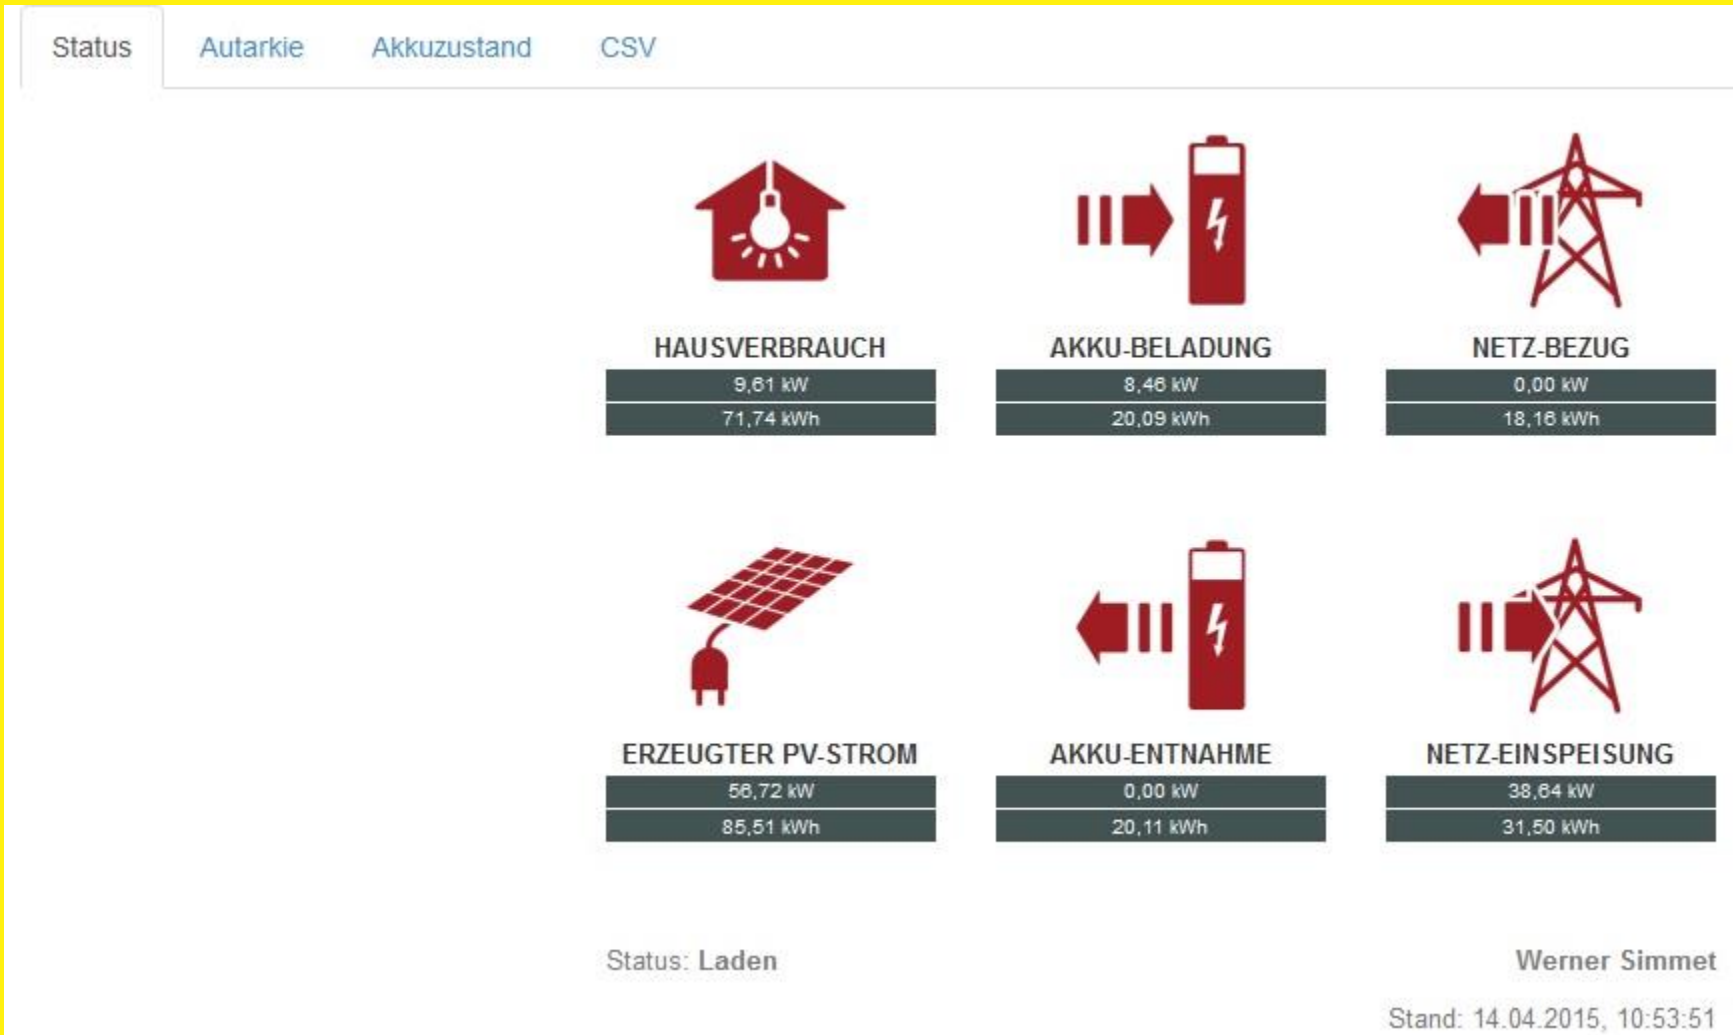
Status Autarkie Akkuzustand CSV

HAUSVERBRAUCH
9,61 kW
71,74 kWh

AKKU-BELADUNG
8,46 kW
20,09 kWh

NETZ-BEZUG
0,00 kW
18,16 kWh

ERZEUGTER PV-STROM
56,72 kW
85,51 kWh

AKKU-ENTNAHME
0,00 kW
20,11 kWh

NETZ-EINSPEISUNG
38,64 kW
31,50 kWh

Status: Laden

Werner Simmet

Stand: 14.04.2015, 10:53:51